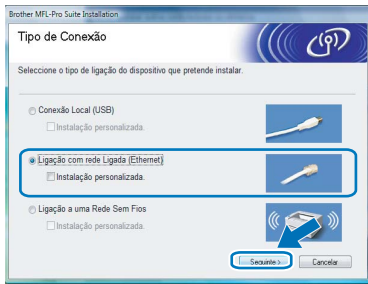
Brother MFL-Pro Suite Installation

Tipo de Conexão

Seleccione o tipo de ligação do dispositivo que pretende instalar.

Conexão Local (USB)

Instalação personalizada.

Ligação com rede Ligada (Ethernet)

Instalação personalizada.

Ligação a uma Rede Sem Fios

Instalação personalizada.

Seguinte >

Cancelar